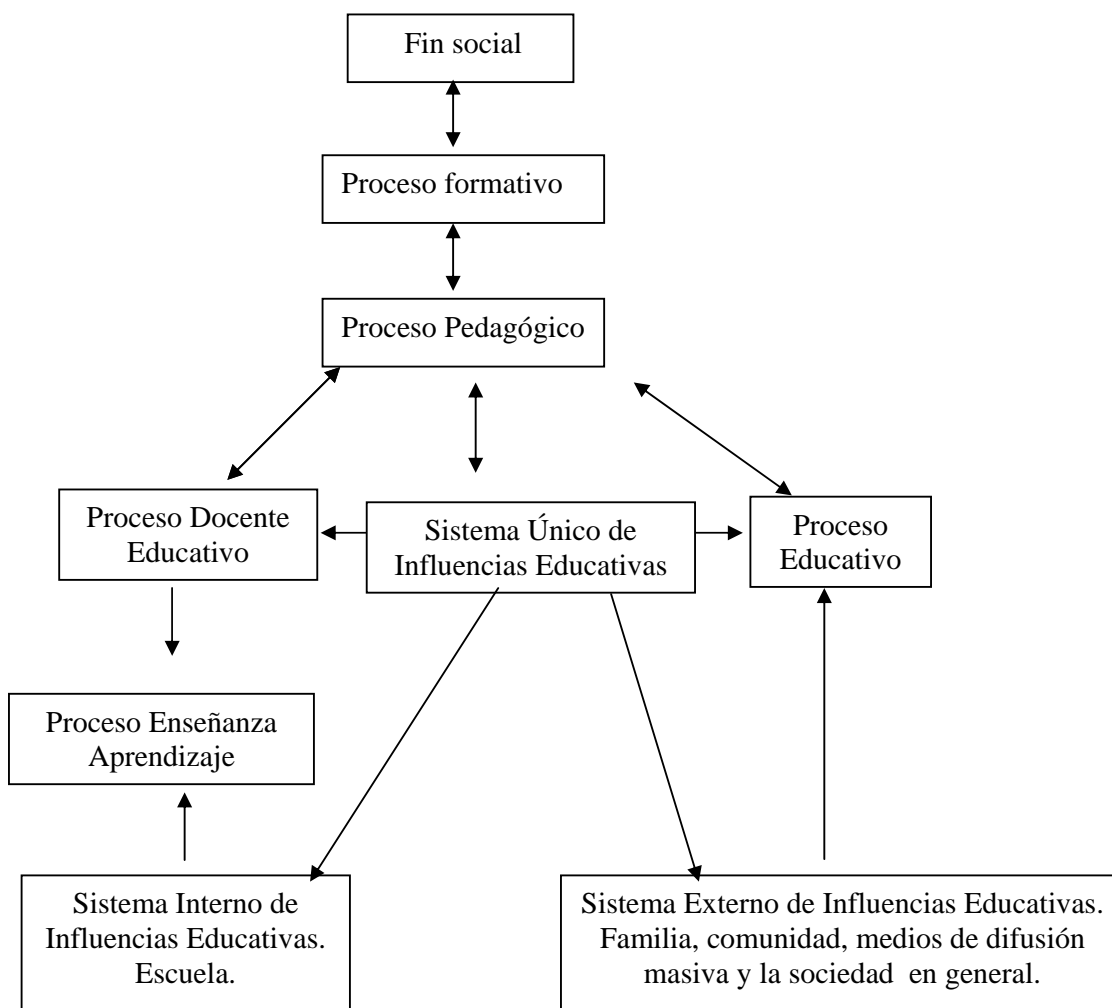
Fin social

Proceso formativo

Proceso Pedagógico

Proceso Docente Educativo

Sistema Único de Influencias Educativas

Proceso Educativo

Proceso Enseñanza Aprendizaje

Sistema Interno de Influencias Educativas. Escuela.

Sistema Externo de Influencias Educativas. Familia, comunidad, medios de difusión masiva y la sociedad en general.